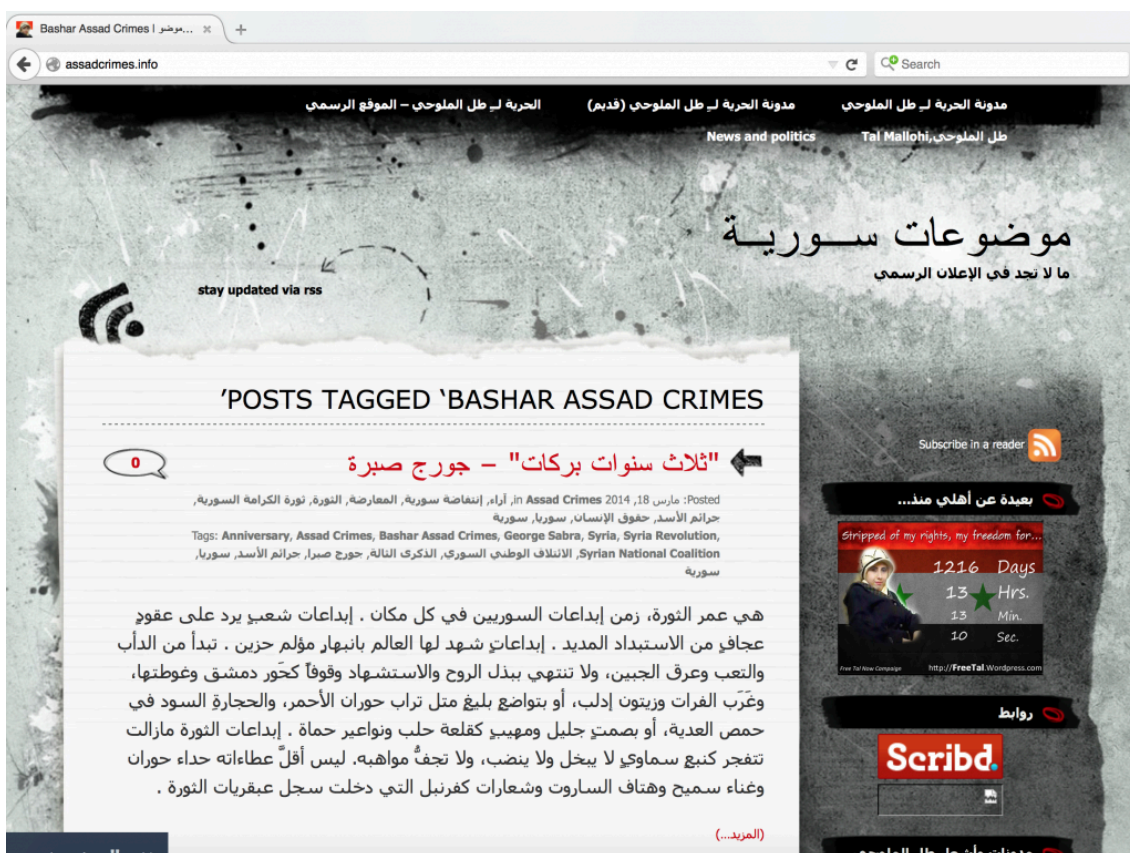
Bashar Assad Crimes | موضو...

assadcrimes.info

Search

مدونة الحرية لـ طل الملوحي　مدونة الحرية لـ طل الملوحي (قديم)　الحرية لـ طل الملوحي – الموقع الرسمي

طل الملوحي,Tal Mallohi　News and politics

موضوعات ســـوريـــة
ما لا تجد في الإعلان الرسمي

stay updated via rss

’POSTS TAGGED ‘BASHAR ASSAD CRIMES

"ثلاث سنوات بركات" – جورج صبرة

0

Posted: مارس 18, 2014 in Assad Crimes, آراء, إنتفاضة سورية, المعارضة, الثورة, ثورة الكرامة السورية, جرائم الأسد, حقوق الإنسان, سوريا, سورية
Tags: Anniversary, Assad Crimes, Bashar Assad Crimes, George Sabra, Syria, Syria Revolution, Syrian National Coalition, الائتلاف الوطني السوري, الذكرى الثالثة, جورج صبرا, جرائم الأسد, سوريا, سورية

هي عمر الثورة، زمن إبداعات السوريين في كل مكان . إبداعات شعبٍ يرد على عقودٍ عجافٍ من الاستبداد المديد . إبداعاتٍ شهد لها العالم بانبهارٍ مؤلم حزين . تبدأ من الدأب والتعب وعرق الجبين، ولا تنتهي ببذل الروح والاستشهاد وقوفاً كحَور دمشق وغوطتها، وغَرَب الفرات وزيتون إدلب، أو بتواضعٍ بليغ مثل تراب حوران الأحمر، والحجارةِ السود في حمص العدية، أو بصمتٍ جليل ومهيبٍ كقلعة حلب ونواعير حماة . إبداعات الثورة مازالت تتفجر كنبعٍ سماويٍ لا يبخل ولا ينضب، ولا تجفُّ مواهبه. ليس أقلَّ عطاءاته حداء حوران وغناء سميح وهتاف الساروت وشعارات كفرنبل التي دخلت سجل عبقريات الثورة .

(المزيد...)

Subscribe in a reader

بعيدة عن أهلي منذ...

Stripped of my rights, my freedom for...
1216 Days
13 Hrs.
13 Min.
10 Sec.
Free Tal Now Campaign　http://FreeTal.Wordpress.com

روابط

Scribd.